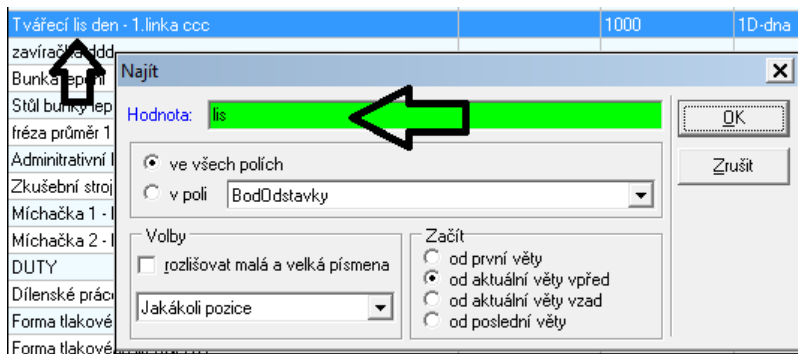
Tvářecí lis den - 1.linka ccc | 1000 | 1D-dna

zavírač ddd
Bunka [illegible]
Stůl bunky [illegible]
fréza průměr 1
Adminitrativní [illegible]
Zkušební stroj
Míchačka 1 - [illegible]
Míchačka 2 - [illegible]
DUTY
Dílenské prác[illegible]
Forma tlakové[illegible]
Forma tlakové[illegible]

Najít

Hodnota: lis

OK
Zrušit

ve všech polích
v poli BodOdstavky

Volby
rozlišovat malá a velká písmena
Jakákoli pozice

Začít
od první věty
od aktuální věty vpřed
od aktuální věty vzad
od poslední věty